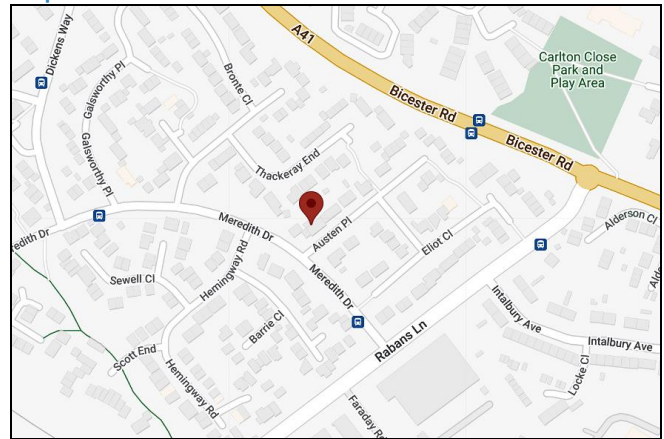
Dickens Way
Galsworthy Pl
Galsworthy Pl
Bronte Cl
A41
Bicester Rd
Bicester Rd
Carlton Close Park and Play Area
Thackeray End
edith Dr
Meredith Dr
Austen Pl
Eliot Cl
Alderson Cl
Ald
Sewell Cl
Hemingway Rd
Meredith Dr
Barrie Cl
Rabans Ln
Intalbury Ave
Intalbury Ave
Scott End
Hemingway Rd
Locke Cl
Faraday R